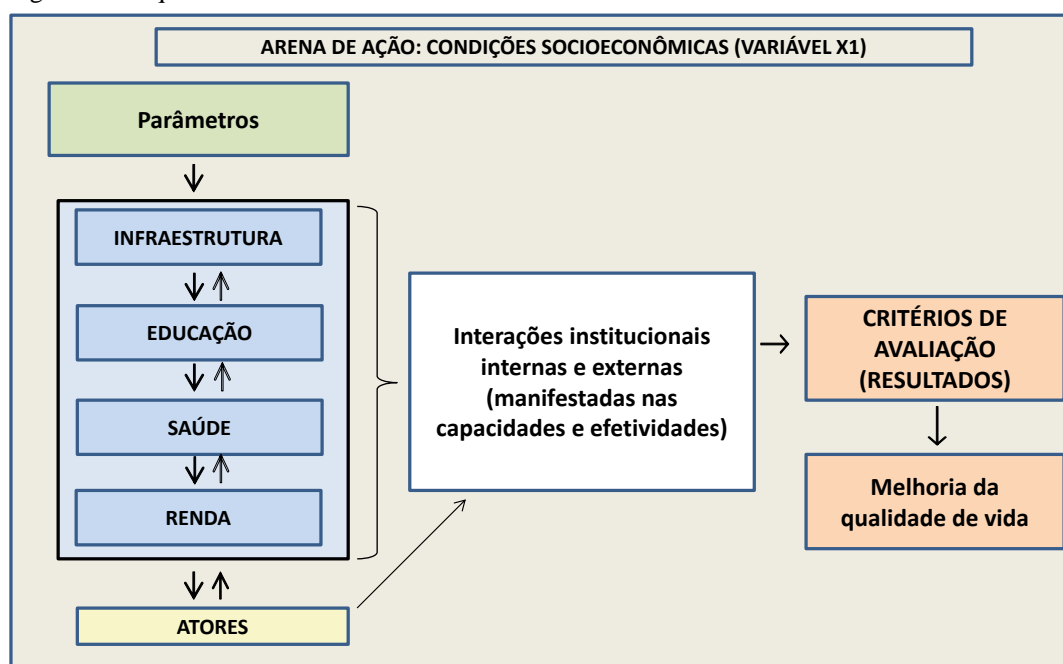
ARENA DE AÇÃO: CONDIÇÕES SOCIOECONÔMICAS (VARIÁVEL X1)

Parâmetros

INFRAESTRUTURA

EDUCAÇÃO

SAÚDE

RENDA

Interações institucionais internas e externas (manifestadas nas capacidades e efetividades)

CRITÉRIOS DE AVALIAÇÃO (RESULTADOS)

Melhoria da qualidade de vida

ATORES